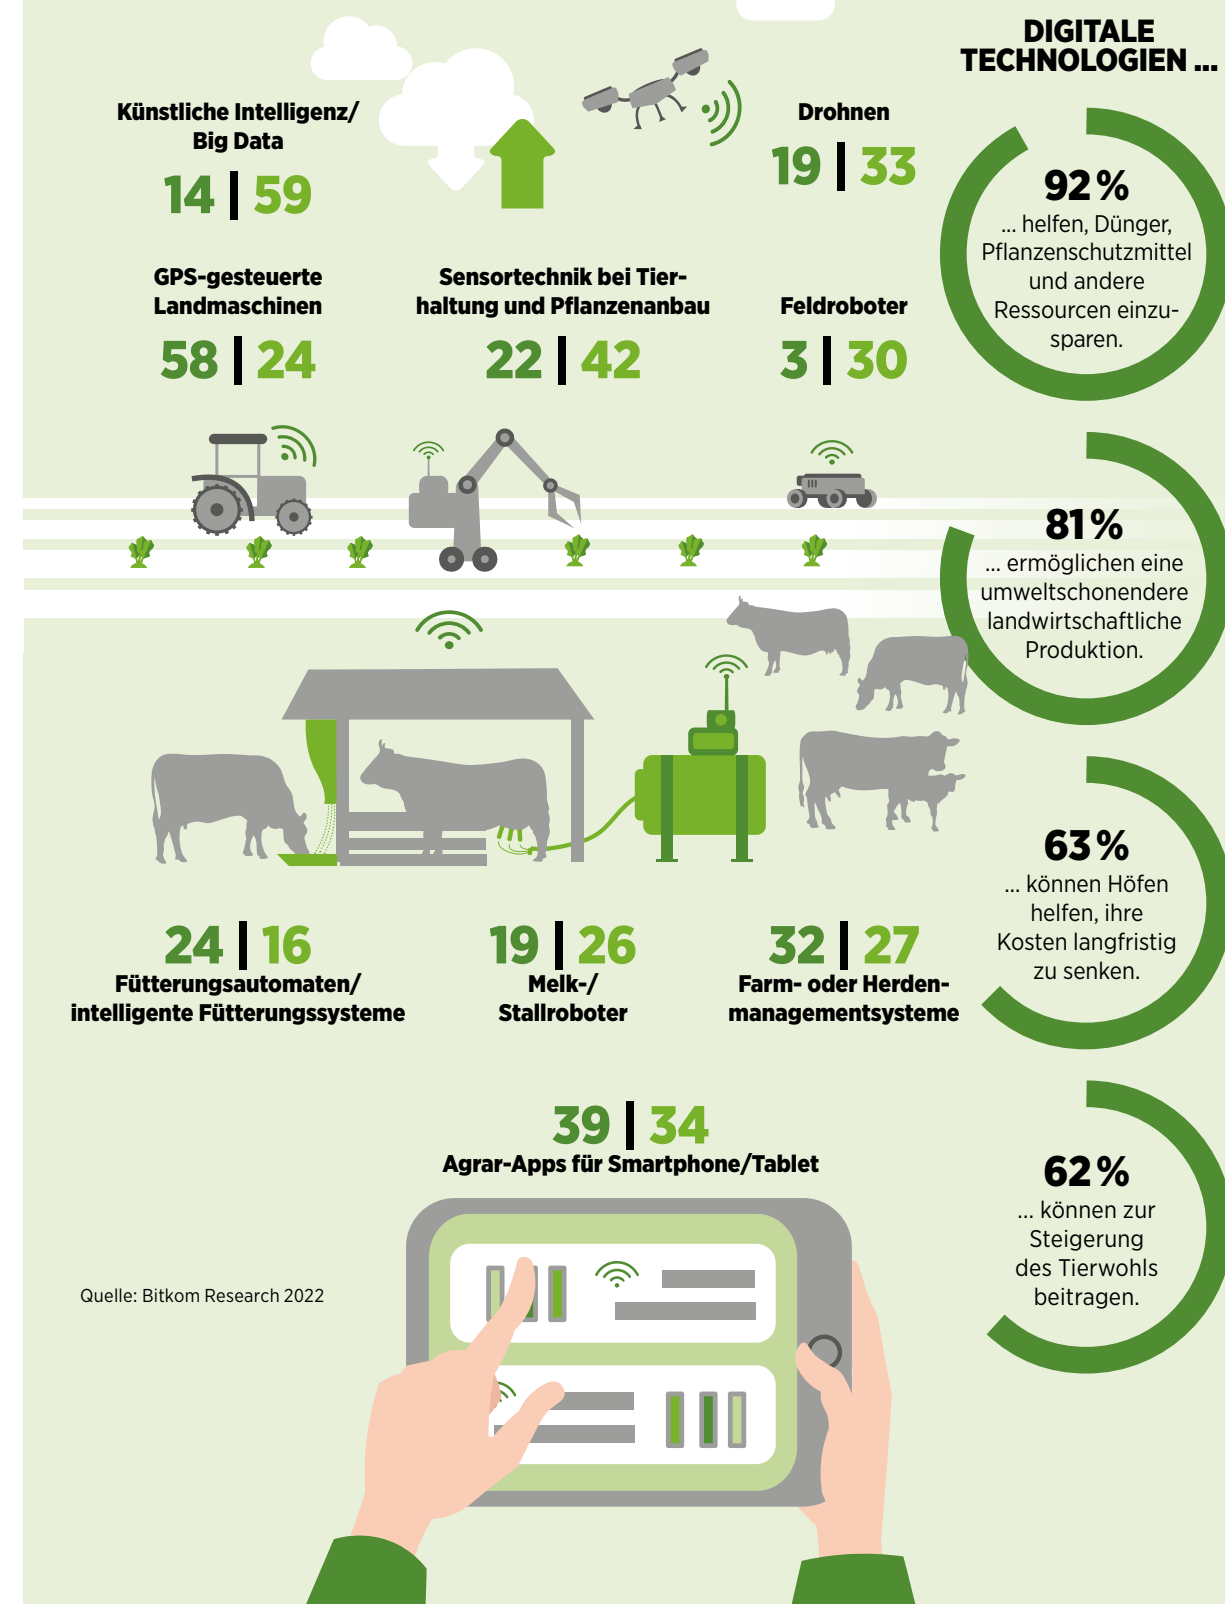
DIGITALE TECHNOLOGIEN ...

Künstliche Intelligenz/ Big Data
14 | 59

Drohnen
19 | 33

92 %
... helfen, Dünger, Pflanzenschutzmittel und andere Ressourcen einzusparen.

GPS-gesteuerte Landmaschinen
58 | 24

Sensortechnik bei Tierhaltung und Pflanzenanbau
22 | 42

Feldroboter
3 | 30

81 %
... ermöglichen eine umweltschonendere landwirtschaftliche Produktion.

63 %
... können Höfen helfen, ihre Kosten langfristig zu senken.

24 | 16
Fütterungsautomaten/ intelligente Fütterungssysteme

19 | 26
Melk-/ Stallroboter

32 | 27
Farm- oder Herdenmanagementsysteme

39 | 34
Agrar-Apps für Smartphone/Tablet

62 %
... können zur Steigerung des Tierwohls beitragen.

Quelle: Bitkom Research 2022